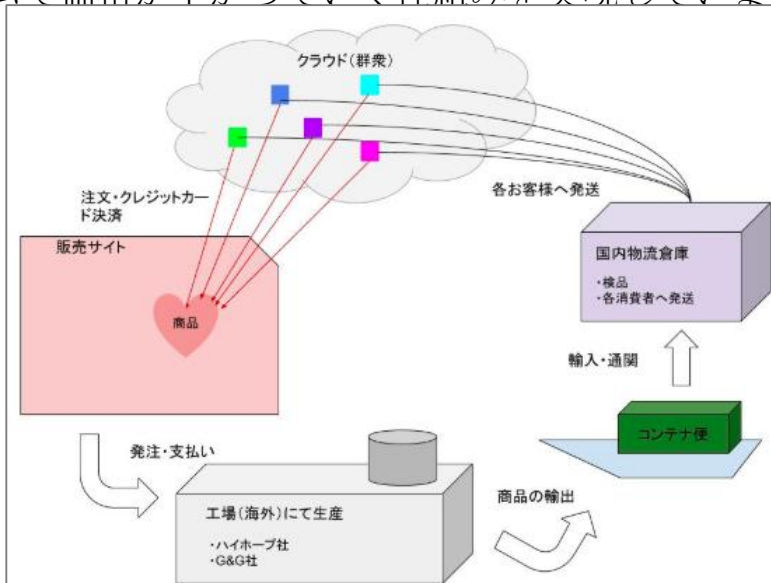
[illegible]

クラウド（群衆）

注文・クレジットカード決済

各お客様へ発送

販売サイト

商品

国内物流倉庫

・検品
・各消費者へ発送

輸入・通関

コンテナ便

発注・支払い

工場（海外）にて生産

・ハイホープ社
・G&G社

商品の輸出